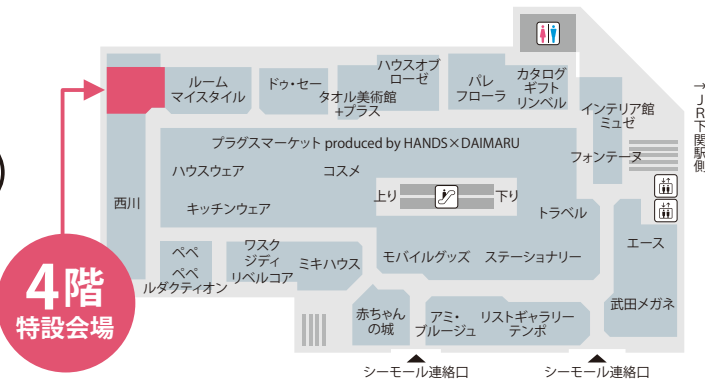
4階
特設会場

ルーム
マイスタイル

ドゥ・セー

ハウスオブ
ローゼ

タオル美術館
+プラス

パレ
フローラ

カタログ
ギフト
リンベル

インテリア館
ミュゼ

フォンテーヌ

→JR下関駅側

プラグスマーケット produced by HANDS×DAIMARU

ハウスウェア

コスメ

キッチンウェア

上り

下り

トラベル

西川

ペペ

ペペ
ルダクティオン

ワスク
ジディ
リベルコア

ミキハウス

モバイルグッズ

ステーショナリー

エース

武田メガネ

赤ちゃん
の城

アミ・
ブルージュ

リストギャラリー
テンポ

シーモール連絡口

シーモール連絡口